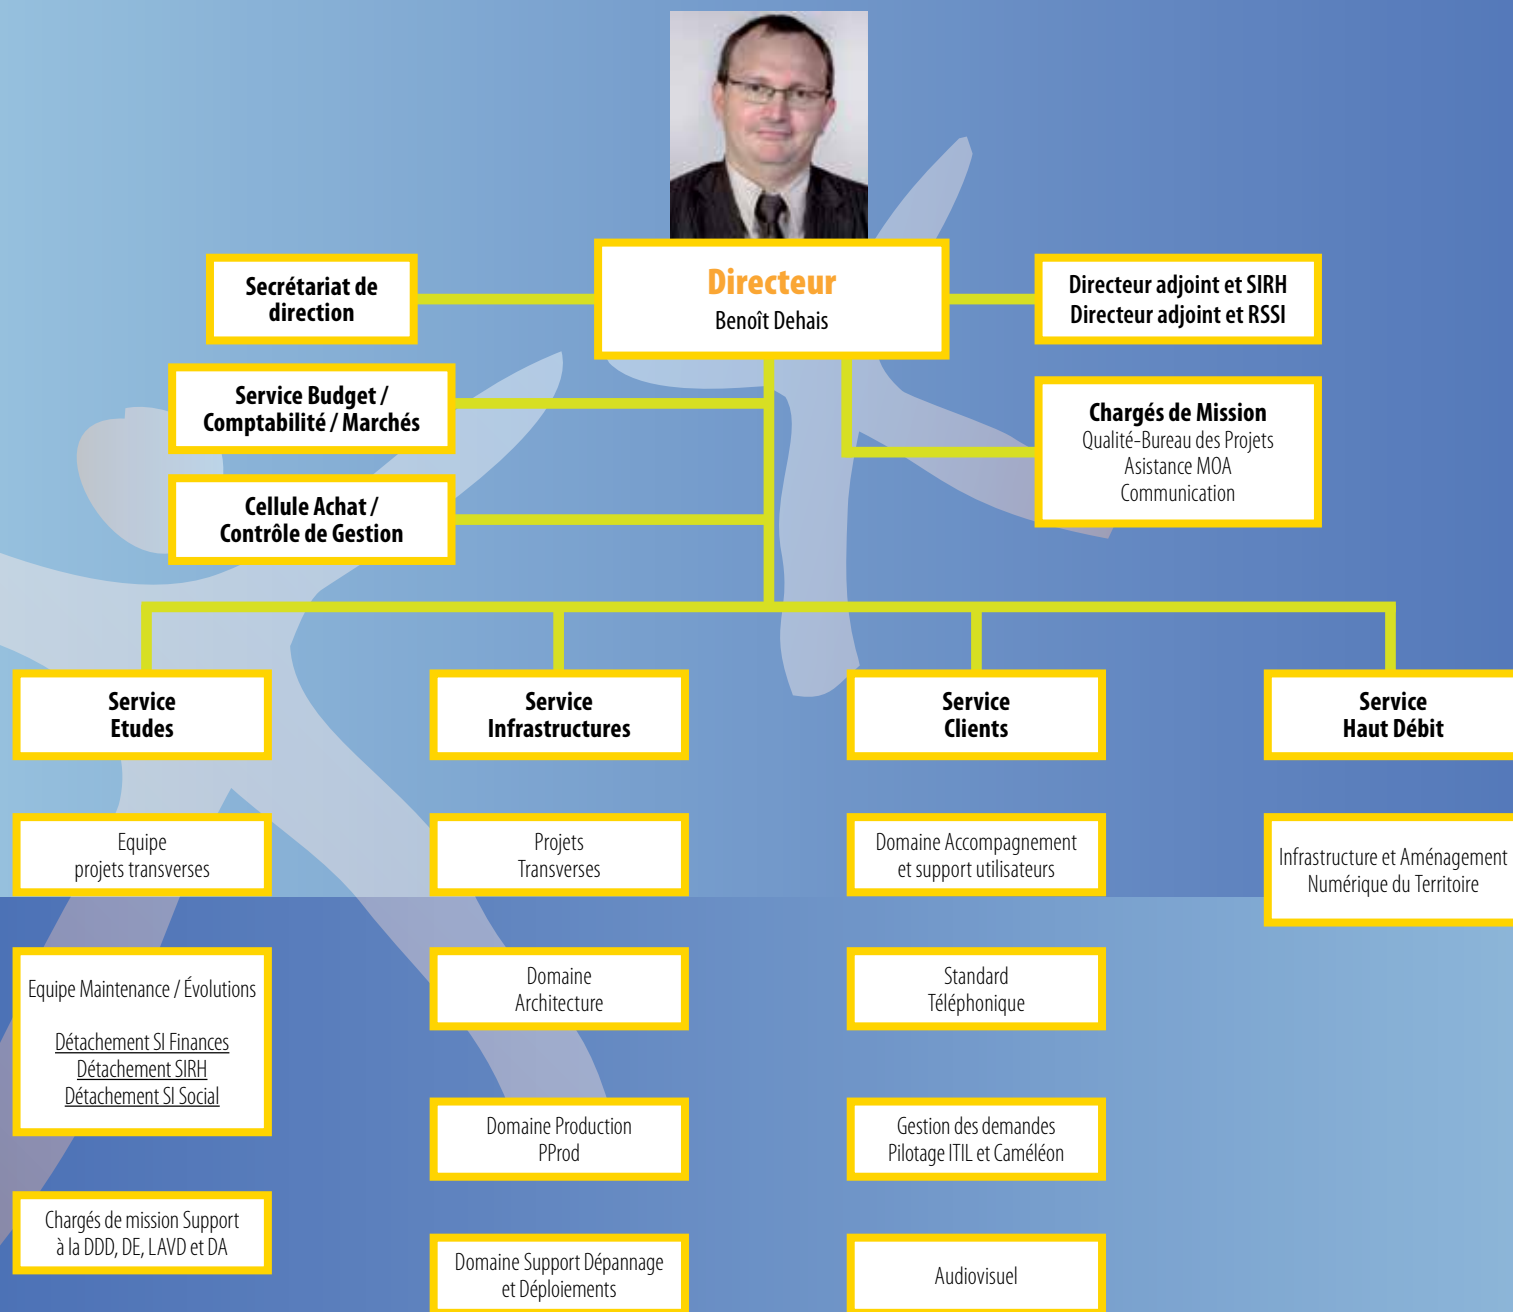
Directeur
Benoît Dehais

Secrétariat de direction

Directeur adjoint et SIRH
Directeur adjoint et RSSI

Service Budget / Comptabilité / Marchés

Chargés de Mission
Qualité-Bureau des Projets
Asistance MOA
Communication

Cellule Achat / Contrôle de Gestion

Service Etudes

Equipe projets transverses

Equipe Maintenance / Évolutions

Détachement SI Finances
Détachement SIRH
Détachement SI Social

Chargés de mission Support à la DDD, DE, LAVD et DA

Service Infrastructures

Projets Transverses

Domaine Architecture

Domaine Production PProd

Domaine Support Dépannage et Déploiements

Service Clients

Domaine Accompagnement et support utilisateurs

Standard Téléphonique

Gestion des demandes Pilotage ITIL et Caméléon

Audiovisuel

Service Haut Débit

Infrastructure et Aménagement Numérique du Territoire